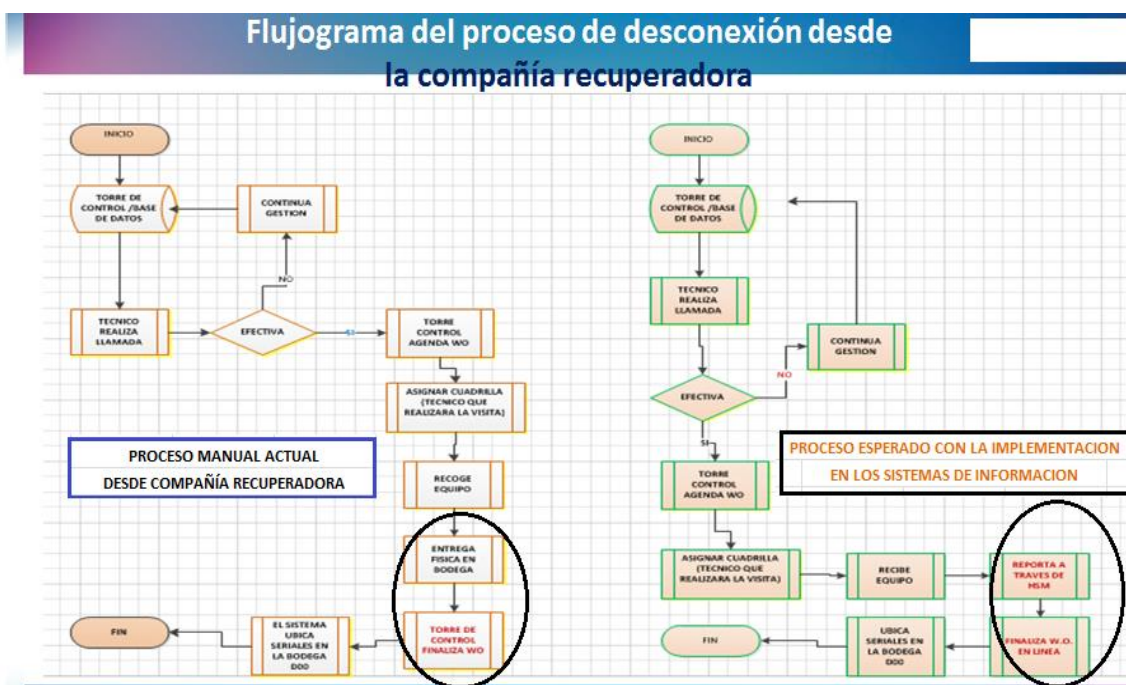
Flujograma del proceso de desconexión desde la compañía recuperadora

INICIO

TORRE DE CONTROL /BASE DE DATOS

CONTINUA GESTION

NO

TECNICO REALIZA LLAMADA

EFECTIVA

SI

TORRE CONTROL AGENDA WO

ASIGNAR CUADRILLA (TECNICO QUE REALIZARA LA VISITA)

PROCESO MANUAL ACTUAL
DESDE COMPAÑÍA RECUPERADORA

RECOGE EQUIPO

ENTREGA FISICA EN BODEGA

TORRE DE CONTROL FINALIZA WO

EL SISTEMA UBICA SERIALES EN LA BODEGA D00

FIN

INICIO

TORRE DE CONTROL /BASE DE DATOS

TECNICO REALIZA LLAMADA

CONTINUA GESTION

NO

EFECTIVA

SI

PROCESO ESPERADO CON LA IMPLEMENTACION
EN LOS SISTEMAS DE INFORMACION

TORRE CONTROL AGENDA WO

ASIGNAR CUADRILLA (TECNICO QUE REALIZARA LA VISITA)

RECIBE EQUIPO

REPORTA A TRAVES DE HSM

FIN

UBICA SERIALES EN LA BODEGA D00

FINALIZA W.O. EN LINEA